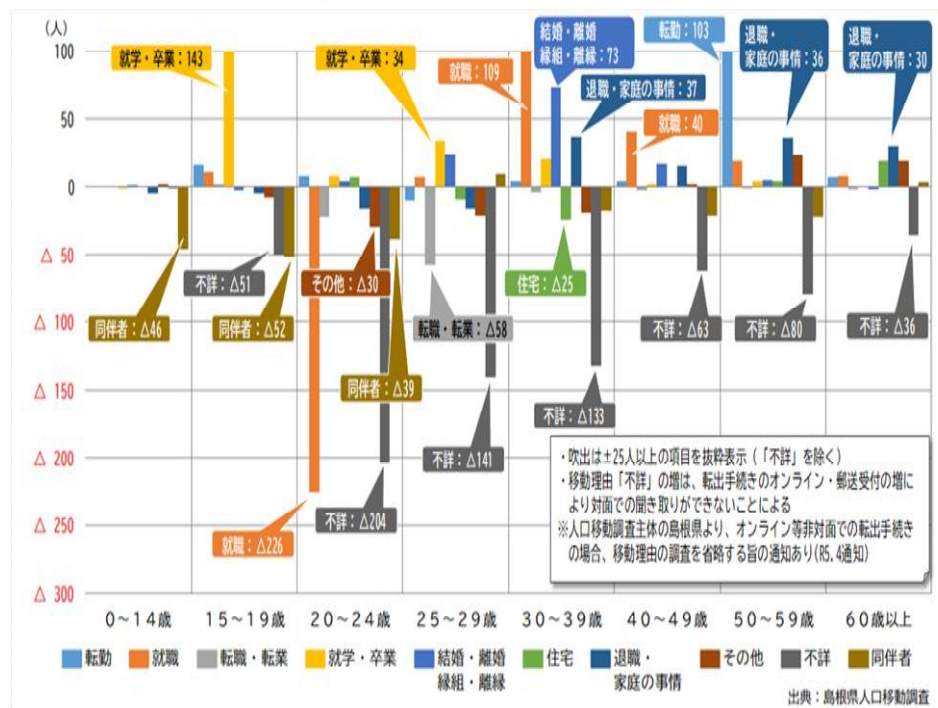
（人）
100
50
0
△ 50
△ 100
△ 150
△ 200
△ 250
△ 300

就学・卒業：143
就学・卒業：34
就職：109
結婚・離婚 縁組・離縁：73
転勤：103
退職・家庭の事情：36
退職・家庭の事情：30
退職・家庭の事情：37
就職：40
不詳：△51
その他：△30
住宅：△25
同伴者：△46
同伴者：△52
転職・転業：△58
不詳：△63
不詳：△80
不詳：△36
同伴者：△39
不詳：△133
不詳：△141
不詳：△204
就職：△226

・吹出は±25人以上の項目を抜粋表示（「不詳」を除く）
・移動理由「不詳」の増は、転出手続きのオンライン・郵送受付の増により対面での聞き取りができないことによる
※人口移動調査主体の島根県より、オンライン等非対面での転出手続きの場合、移動理由の調査を省略する旨の通知あり（R5.4通知）

0～14歳　15～19歳　20～24歳　25～29歳　30～39歳　40～49歳　50～59歳　60歳以上

転勤　就職　転職・転業　就学・卒業　結婚・離婚 縁組・離縁　住宅　退職・家庭の事情　その他　不詳　同伴者

出典：島根県人口移動調査